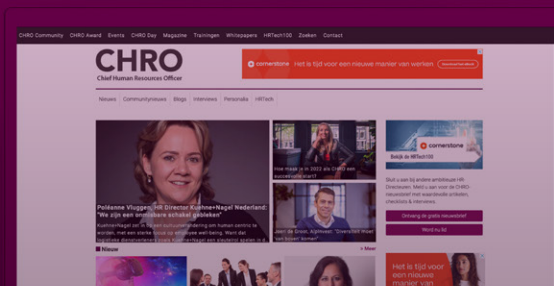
CHRO Community CHRO Award Events CHRO Day Magazine Trainingen Whitepapers HRTech100 Zoeken Contact

CHRO
Chief Human Resources Officer

cornerstone Het is tijd voor een nieuwe manier van werken

Nieuws Communitynieuws Blogs Interviews Personalia HRTech

Poliënne Vluggen, HR Director Kuehne+Nagel Nederland: "We zijn een onmisbare schakel gebleken"

Kuehne+Nagel is in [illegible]

Hoe maak je in 2023 als CHRO een succesvolle start?

Joeri de Groot, Kijkmeel: "Diversiteit moet van boven komen"

Nieuw

» Meer

cornerstone
Bekijk de HRTech100

Sluit u aan bij andere ambitieuze HR-Directeuren. Meld u aan voor de CHRO-nieuwsbrief met waardevolle artikelen, checklists & interviews.

Ontvang de gratis nieuwsbrief

Word nu lid

Het is tijd voor een nieuwe manier van